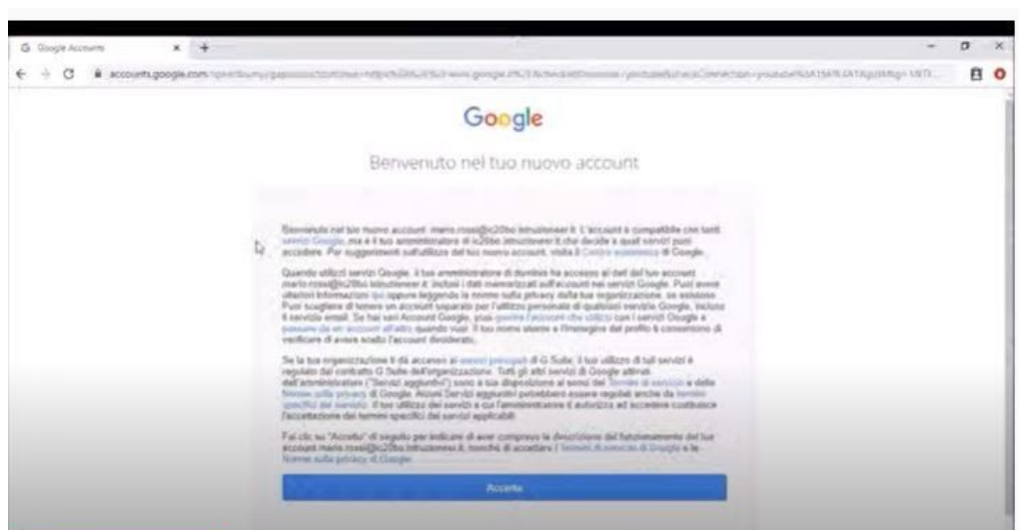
Google Accounts

accounts.google.com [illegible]

Google

Benvenuto nel tuo nuovo account

Benvenuto nel tuo nuovo account mario.rossi@ic20bo.istruzioneer.it. L'account è compatibile con tanti servizi Google, ma è il tuo amministratore di ic20bo.istruzioneer.it che decide a quali servizi puoi accedere. Per suggerimenti sull'utilizzo del tuo nuovo account, visita il Centro assistenza di Google.

Quando utilizzi servizi Google, il tuo amministratore di dominio ha accesso ai dati del tuo account mario.rossi@ic20bo.istruzioneer.it, inclusi i dati memorizzati sull'account nei servizi Google. Puoi avere ulteriori informazioni qui oppure leggendo le norme sulla privacy della tua organizzazione, se esistono. Puoi scegliere di tenere un account separato per l'utilizzo personale di qualsiasi servizio Google, inclusi il servizio email. Se hai più Account Google, puoi gestire l'account che utilizzi con i servizi Google e passare da un account all'altro quando vuoi. Il tuo nome utente e l'immagine del profilo ti consentono di verificare di avere scelto l'account desiderato.

Se la tua organizzazione ti dà accesso ai servizi principali di G Suite, il tuo utilizzo di tali servizi è regolato dal contratto G Suite dell'organizzazione. Tutti gli altri servizi di Google attivati dall'amministratore ("Servizi aggiuntivi") sono a tua disposizione ai sensi dei Termini di servizio e delle Norme sulla privacy di Google. Alcuni Servizi aggiuntivi potrebbero essere regolati anche da termini specifici del servizio. Il tuo utilizzo dei servizi a cui l'amministratore ti autorizza ad accedere costituisce l'accettazione dei termini specifici del servizi applicabili.

Fai clic su "Accetta" di seguito per indicare di aver compreso la descrizione del funzionamento del tuo account mario.rossi@ic20bo.istruzioneer.it, nonché di accettare i Termini di servizio di Google e le Norme sulla privacy di Google.

Accetta